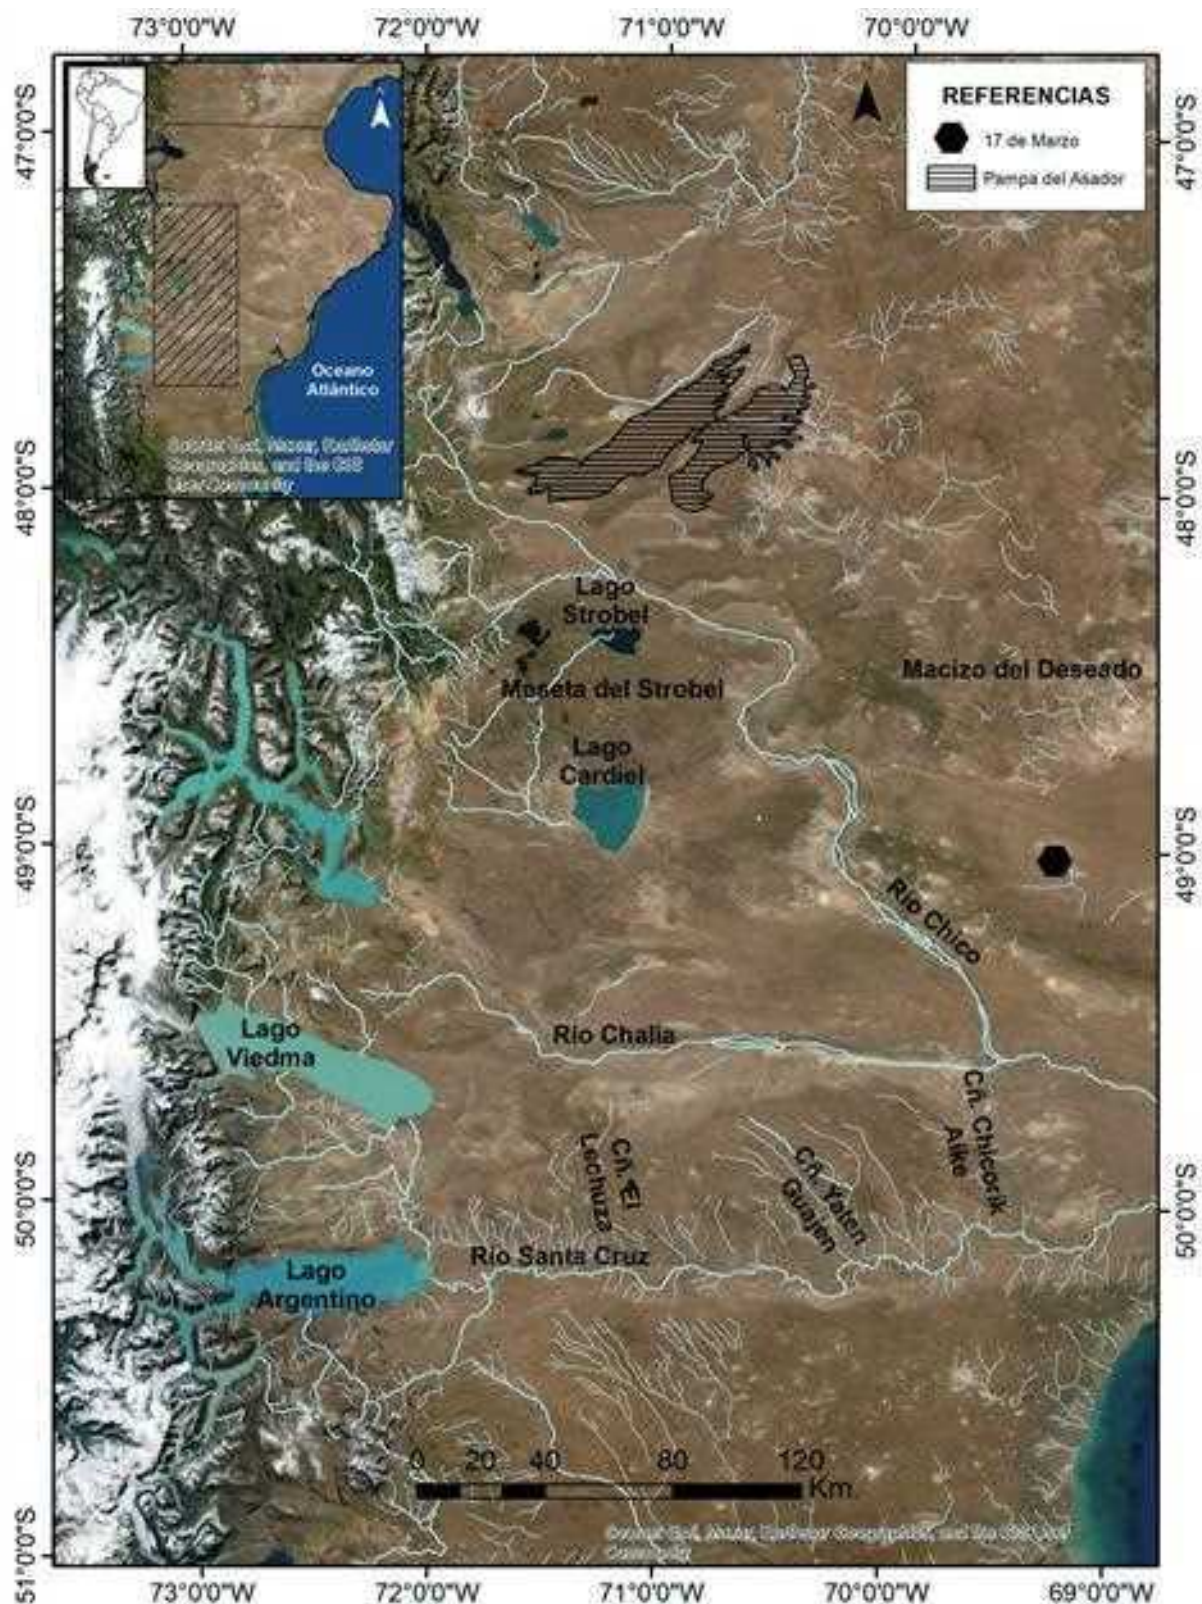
73°0'0"W
72°0'0"W
71°0'0"W
70°0'0"W

47°0'0"S
48°0'0"S
49°0'0"S
50°0'0"S
51°0'0"S

47°0'0"S
48°0'0"S
49°0'0"S
50°0'0"S

REFERENCIAS
17 de Marzo
Pampa del Asador

Oceano Atlántico

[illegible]

Lago Strobel
Meseta del Strobel
Lago Cardiel
Macizo del Deseado
Rio Chico
Lago Viedma
Rio Chalia
Cñ. Chicorik Aike
Cñ. El Lechuza
Cñ. Yaten Guajen
Lago Argentino
Rio Santa Cruz

0 20 40 80 120
Km

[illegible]

73°0'0"W
72°0'0"W
71°0'0"W
70°0'0"W
69°0'0"W